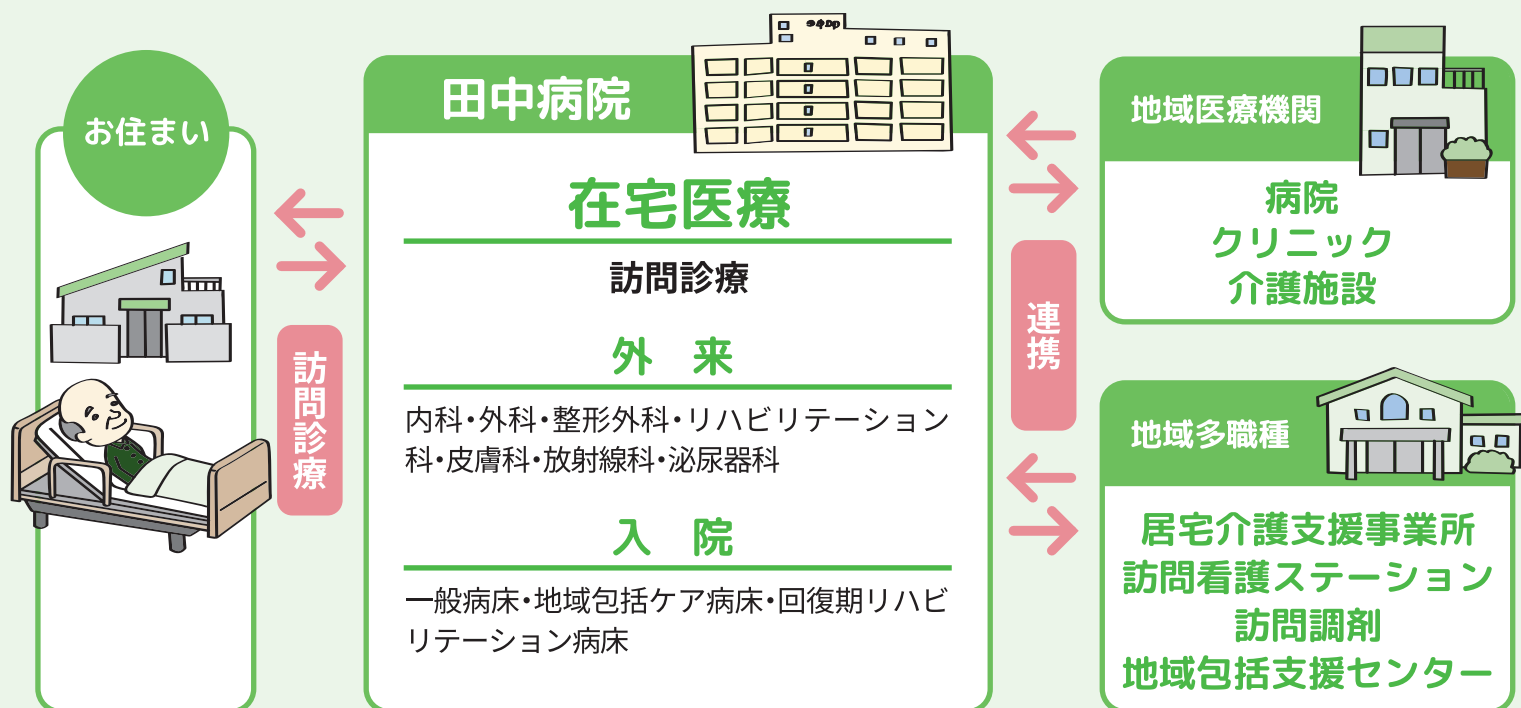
お住まい

訪問診療

田中病院

在宅医療

訪問診療

外　来

内科・外科・整形外科・リハビリテーション科・皮膚科・放射線科・泌尿器科

入　院

一般病床・地域包括ケア病床・回復期リハビリテーション病床

連携

地域医療機関

病院
クリニック
介護施設

地域多職種

居宅介護支援事業所
訪問看護ステーション
訪問調剤
地域包括支援センター